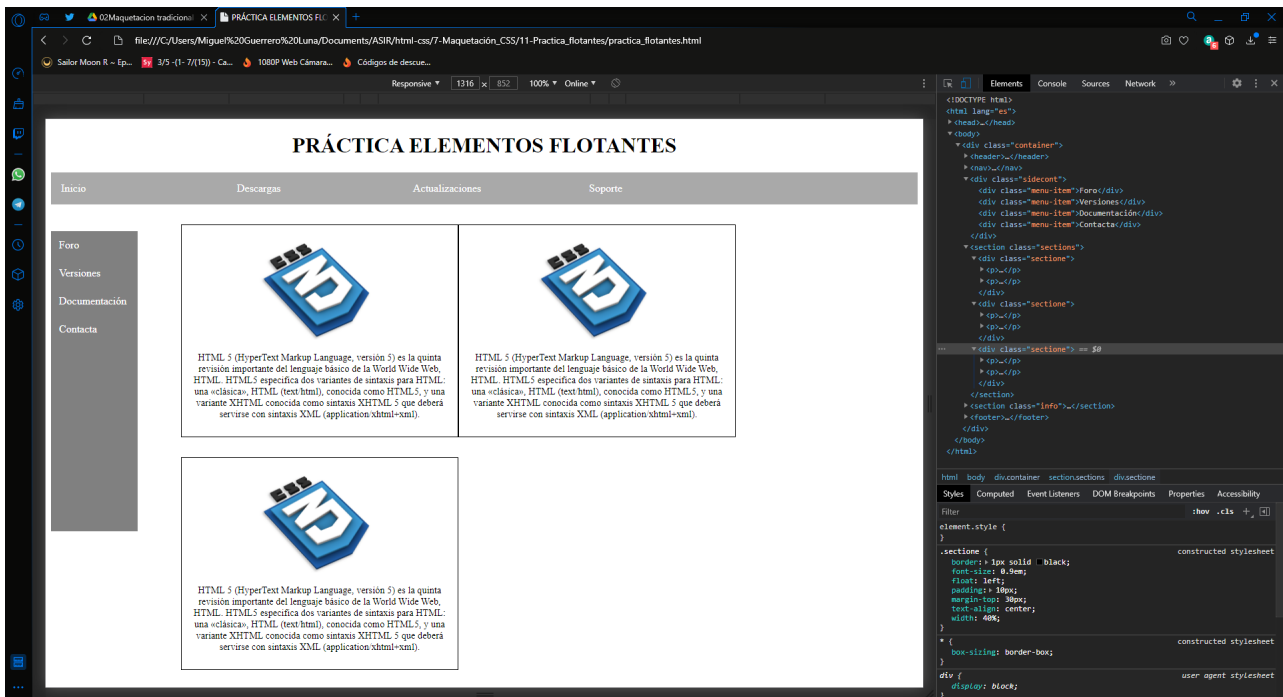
02Maquetacion tradicional ×
PRÁCTICA ELEMENTOS FLO ×
+
file:///C:/Users/Miguel%20Guerrero%20Luna/Documents/ASIR/html-css/7-Maquetación_CSS/11-Practica_flotantes/practica_flotantes.html
Sailor Moon R ~ Ep...
3/5 -(1- 7/(15)) - Ca...
1080P Web Cámara...
Códigos de descue...
Responsive ▾ 1316 × 852 100% ▾ Online ▾

PRÁCTICA ELEMENTOS FLOTANTES

Inicio Descargas Actualizaciones Soporte

Foro
Versiones
Documentación
Contacta

HTML 5 (HyperText Markup Language, versión 5) es la quinta revisión importante del lenguaje básico de la World Wide Web, HTML. HTML5 especifica dos variantes de sintaxis para HTML: una «clásica», HTML (text/html), conocida como HTML5, y una variante XHTML conocida como sintaxis XHTML 5 que deberá servirse con sintaxis XML (application/xhtml+xml).

HTML 5 (HyperText Markup Language, versión 5) es la quinta revisión importante del lenguaje básico de la World Wide Web, HTML. HTML5 especifica dos variantes de sintaxis para HTML: una «clásica», HTML (text/html), conocida como HTML5, y una variante XHTML conocida como sintaxis XHTML 5 que deberá servirse con sintaxis XML (application/xhtml+xml).

HTML 5 (HyperText Markup Language, versión 5) es la quinta revisión importante del lenguaje básico de la World Wide Web, HTML. HTML5 especifica dos variantes de sintaxis para HTML: una «clásica», HTML (text/html), conocida como HTML5, y una variante XHTML conocida como sintaxis XHTML 5 que deberá servirse con sintaxis XML (application/xhtml+xml).

Elements Console Sources Network »

<!DOCTYPE html>
<html lang="es">
▸<head>…</head>
▾<body>
▾<div class="container">
▸<header>…</header>
▸<nav>…</nav>
▾<div class="sidecont">
<div class="menu-item">Foro</div>
<div class="menu-item">Versiones</div>
<div class="menu-item">Documentación</div>
<div class="menu-item">Contacta</div>
</div>
▾<section class="sections">
▾<div class="sectione">
▸<p>…</p>
▸<p>…</p>
</div>
▾<div class="sectione">
▸<p>…</p>
▸<p>…</p>
</div>
▾<div class="sectione"> == $0
▸<p>…</p>
▸<p>…</p>
</div>
</section>
▸<section class="info">…</section>
▸<footer>…</footer>
</div>
</body>
</html>

html body div.container section.sections div.sectione

Styles Computed Event Listeners DOM Breakpoints Properties Accessibility

Filter :hov .cls +

element.style {
}
.sectione { constructed stylesheet
border: ▸ 1px solid black;
font-size: 0.9em;
float: left;
padding: ▸ 10px;
margin-top: 30px;
text-align: center;
width: 40%;
}
* { constructed stylesheet
box-sizing: border-box;
}
div { user agent stylesheet
display: block;